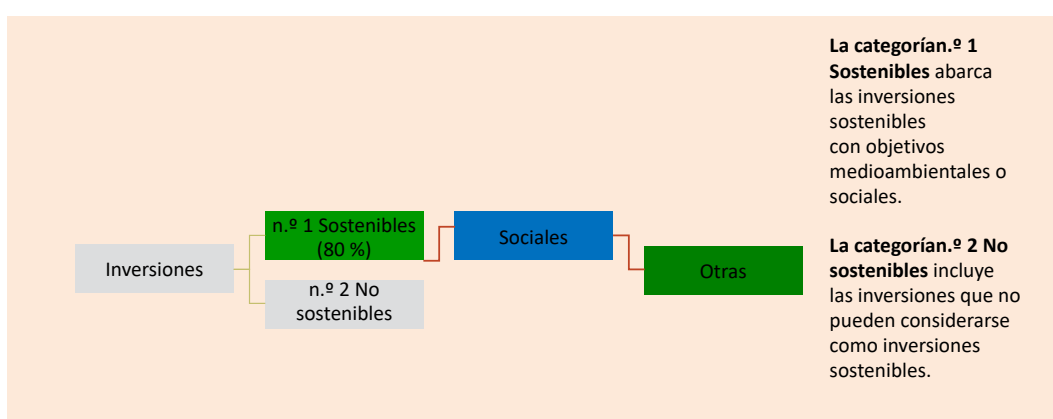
Inversiones

n.º 1 Sostenibles (80 %)

n.º 2 No sostenibles

Sociales

Otras

**La categorían.º 1 Sostenibles** abarca las inversiones sostenibles con objetivos medioambientales o sociales.

**La categorían.º 2 No sostenibles** incluye las inversiones que no pueden considerarse como inversiones sostenibles.